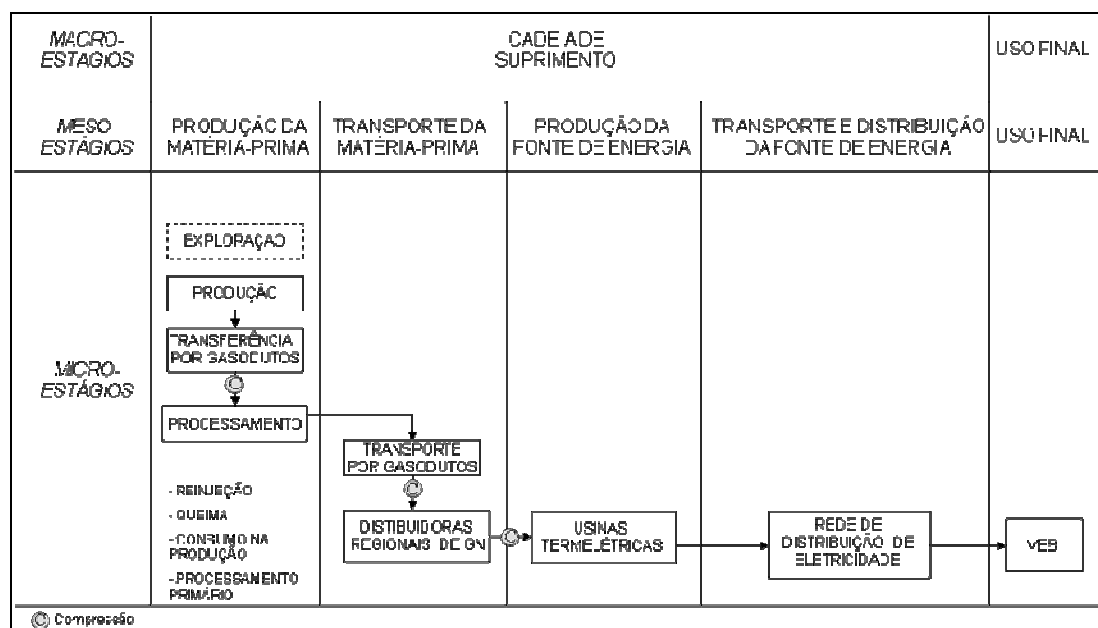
| MACRO-ESTÁGIOS | CADEIA DE SUPRIMENTO | | | | USO FINAL |
|---|---|---|---|---|---|
| MESO ESTÁGIOS | PRODUÇÃO DA MATÉRIA-PRIMA | TRANSPORTE DA MATÉRIA-PRIMA | PRODUÇÃO DA FONTE DE ENERGIA | TRANSPORTE E DISTRIBUIÇÃO DA FONTE DE ENERGIA | USO FINAL |
| MICRO-ESTÁGIOS | EXPLORAÇÃO<br>PRODUÇÃO<br>TRANSFERÊNCIA POR GASODUTOS<br>C<br>PROCESSAMENTO<br>- REINJEÇÃO<br>- QUEIMA<br>- CONSUMO NA PRODUÇÃO<br>- PROCESSAMENTO PRIMÁRIO | TRANSPORTE POR GASODUTOS<br>C<br>DISTRIBUIDORAS REGIONAIS DE GN | C<br>USINAS TERMELÉTRICAS | REDE DE DISTRIBUIÇÃO DE ELETRICIDADE | VEB |

C Compressão